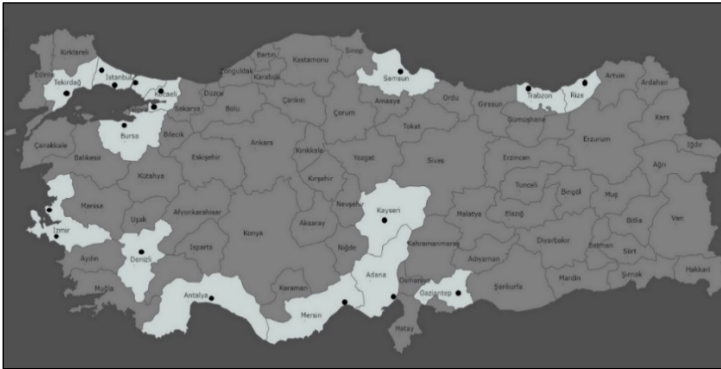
Kırklareli
Edirne
Tekirdağ
İstanbul
Kocaeli
Sakarya
Düzce
Bartın
Zonguldak
Karabük
Kastamonu
Sinop
Samsun
Ordu
Giresun
Trabzon
Rize
Artvin
Ardahan
Kars
Iğdır
Bolu
Çankırı
Çorum
Amasya
Tokat
Gümüşhane
Bayburt
Erzurum
Ağrı
Çanakkale
Balıkesir
Bursa
Bilecik
Eskişehir
Ankara
Kırıkkale
Yozgat
Sivas
Erzincan
Tunceli
Bingöl
Muş
Kütahya
Kırşehir
Manisa
Uşak
Afyonkarahisar
Nevşehir
Kayseri
Malatya
Elazığ
Bitlis
Van
İzmir
Aksaray
Konya
Isparta
Niğde
Kahramanmaraş
Diyarbakır
Batman
Siirt
Aydın
Denizli
Adıyaman
Şırnak
Hakkari
Muğla
Antalya
Karaman
Adana
Osmaniye
Gaziantep
Şanlıurfa
Mardin
Mersin
Hatay